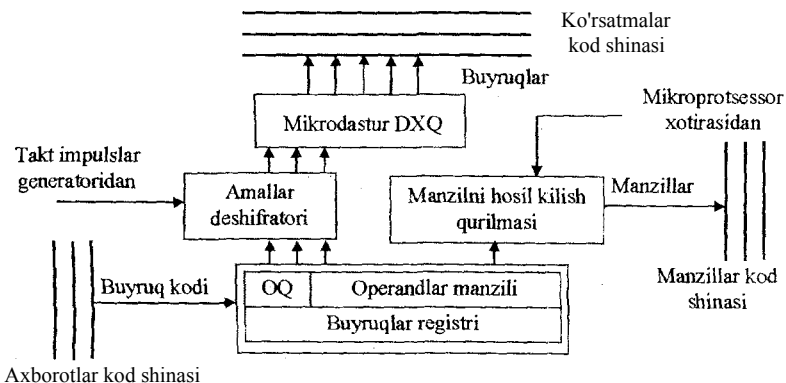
Ko'rsatmalar kod shinasi

Buyruqlar

Mikrodastur DXQ

Mikroprotsessor xotirasidan

Takt impulslar generatoridan

Amallar deshifratori

Manzilni hosil kilish qurilmasi

Manzillar

Buyruq kodi

OQ

Operandlar manzili

Buyruqlar registri

Manzillar kod shinasi

Axborotlar kod shinasi